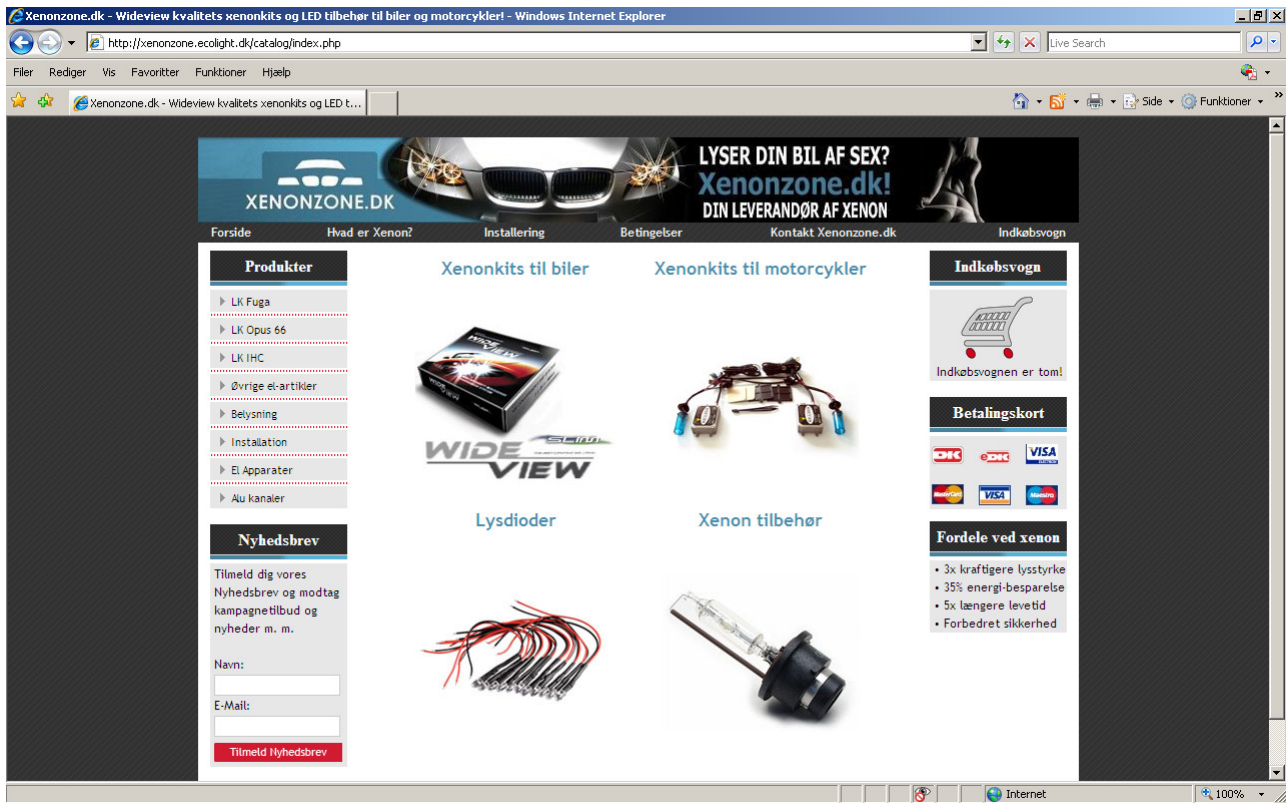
Xenonzone.dk - Wideview kvalitets xenonkits og LED tilbehør til biler og motorcykler! - Windows Internet Explorer

http://xenonzone.ecolight.dk/catalog/index.php

Live Search

Filer Rediger Vis Favoritter Funktioner Hjælp

Xenonzone.dk - Wideview kvalitets xenonkits og LED t...

Side Funktioner

XENONZONE.DK

LYSER DIN BIL AF SEX?
Xenonzone.dk!
DIN LEVERANDØR AF XENON

Forside Hvad er Xenon? Installering Betingelser Kontakt Xenonzone.dk Indkøbsvogn

Produkter
LK Fuga
LK Opus 66
LK IHC
Øvrige el-artikler
Belysning
Installation
El Apparater
Alu kanaler

Nyhedsbrev
Tilmeld dig vores Nyhedsbrev og modtag kampagnetilbud og nyheder m. m.

Navn:

E-Mail:

Tilmeld Nyhedsbrev

Xenonkits til biler

WIDE VIEW SLIM

Xenonkits til motorcykler

Lysdioder

Xenon tilbehør

Indkøbsvogn
Indkøbsvognen er tom!

Betalingskort
DK VISA VISA

Fordele ved xenon
• 3x kraftigere lysstyrke
• 35% energi-besparelse
• 5x længere levetid
• Forbedret sikkerhed

Internet 100%